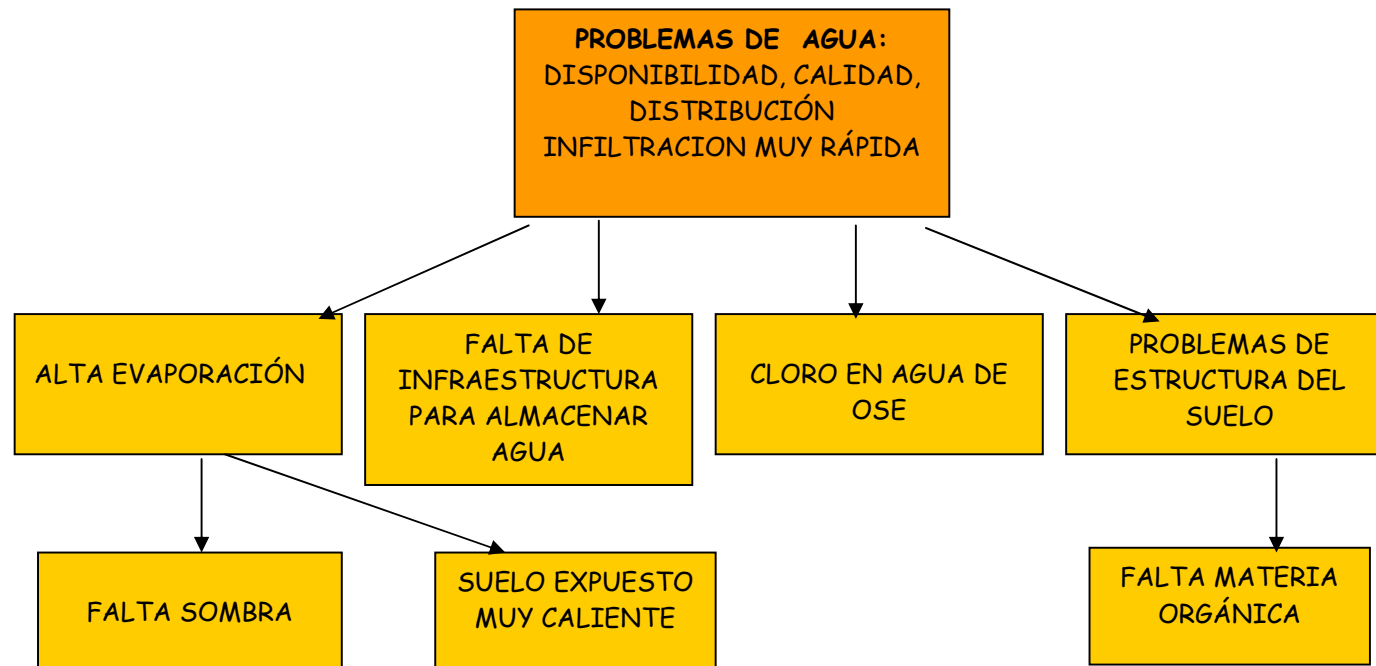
PROBLEMAS DE AGUA:
DISPONIBILIDAD, CALIDAD, DISTRIBUCIÓN
INFILTRACION MUY RÁPIDA

ALTA EVAPORACIÓN

FALTA DE INFRAESTRUCTURA PARA ALMACENAR AGUA

CLORO EN AGUA DE OSE

PROBLEMAS DE ESTRUCTURA DEL SUELO

FALTA SOMBRA

SUELO EXPUESTO MUY CALIENTE

FALTA MATERIA ORGÁNICA